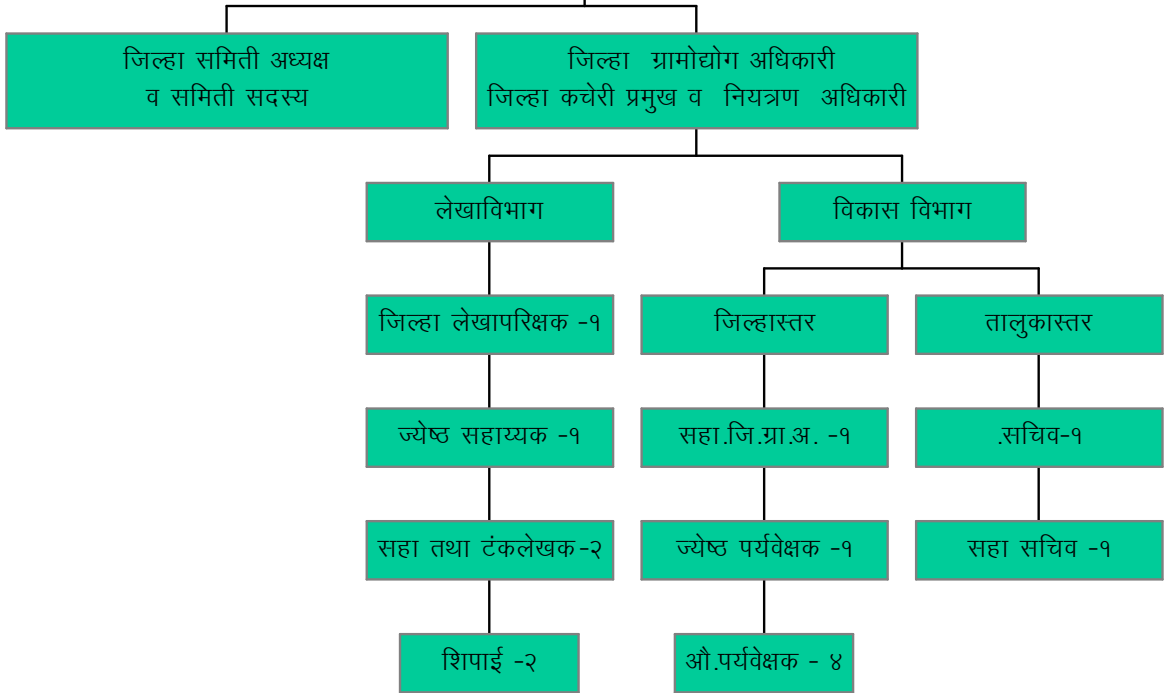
जिल्हा समिती अध्यक्ष
व समिती सदस्य

जिल्हा ग्रामोद्योग अधिकारी
जिल्हा कचेरी प्रमुख व नियत्रण अधिकारी

लेखाविभाग

विकास विभाग

जिल्हा लेखापरिक्षक -१

ज्येष्ठ सहाय्यक -१

सहा तथा टंकलेखक-२

शिपाई -२

जिल्हास्तर

सहा.जि.ग्रा.अ. -१

ज्येष्ठ पर्यवेक्षक -१

औ.पर्यवेक्षक - ४

तालुकास्तर

.सचिव-१

सहा सचिव -१